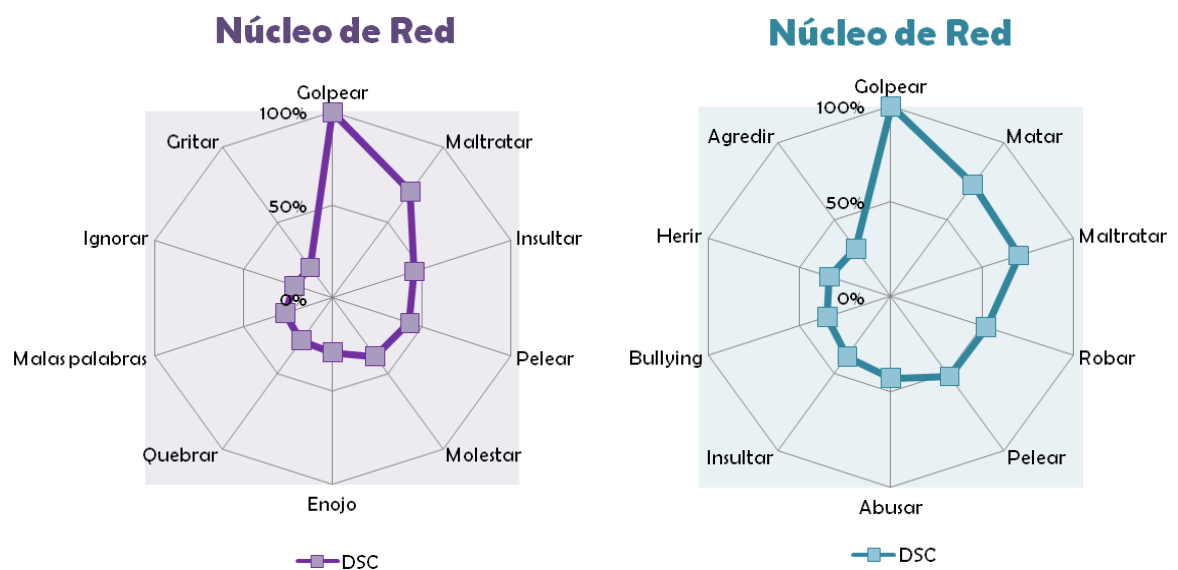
Núcleo de Red

Golpear
100%
Maltratar
Insultar
Pelear
Molestar
Enojo
Quebrar
Malas palabras
Ignorar
Gritar
50%
0%

DSC

Núcleo de Red

Golpear
100%
Matar
Maltratar
Robar
Pelear
Abusar
Insultar
Bullying
Herir
Agredir
50%
0%

DSC